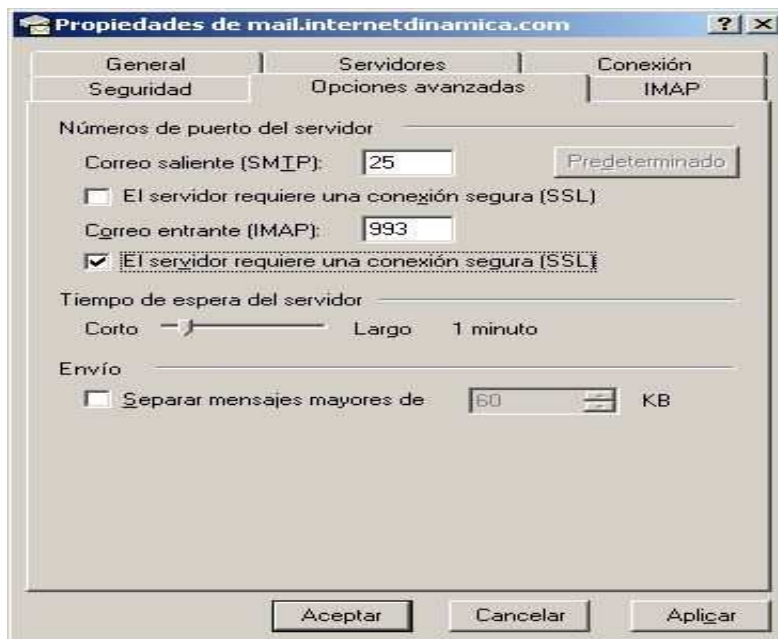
Propiedades de mail.internetdinamica.com ? ×

General | Servidores | Conexión
Seguridad | Opciones avanzadas | IMAP

Números de puerto del servidor

Correo saliente (SMTP): 25 Predeterminado

El servidor requiere una conexión segura (SSL)

Correo entrante (IMAP): 993

El servidor requiere una conexión segura (SSL)

Tiempo de espera del servidor

Corto Largo 1 minuto

Envío

Separar mensajes mayores de 60 KB

Aceptar Cancelar Aplicar